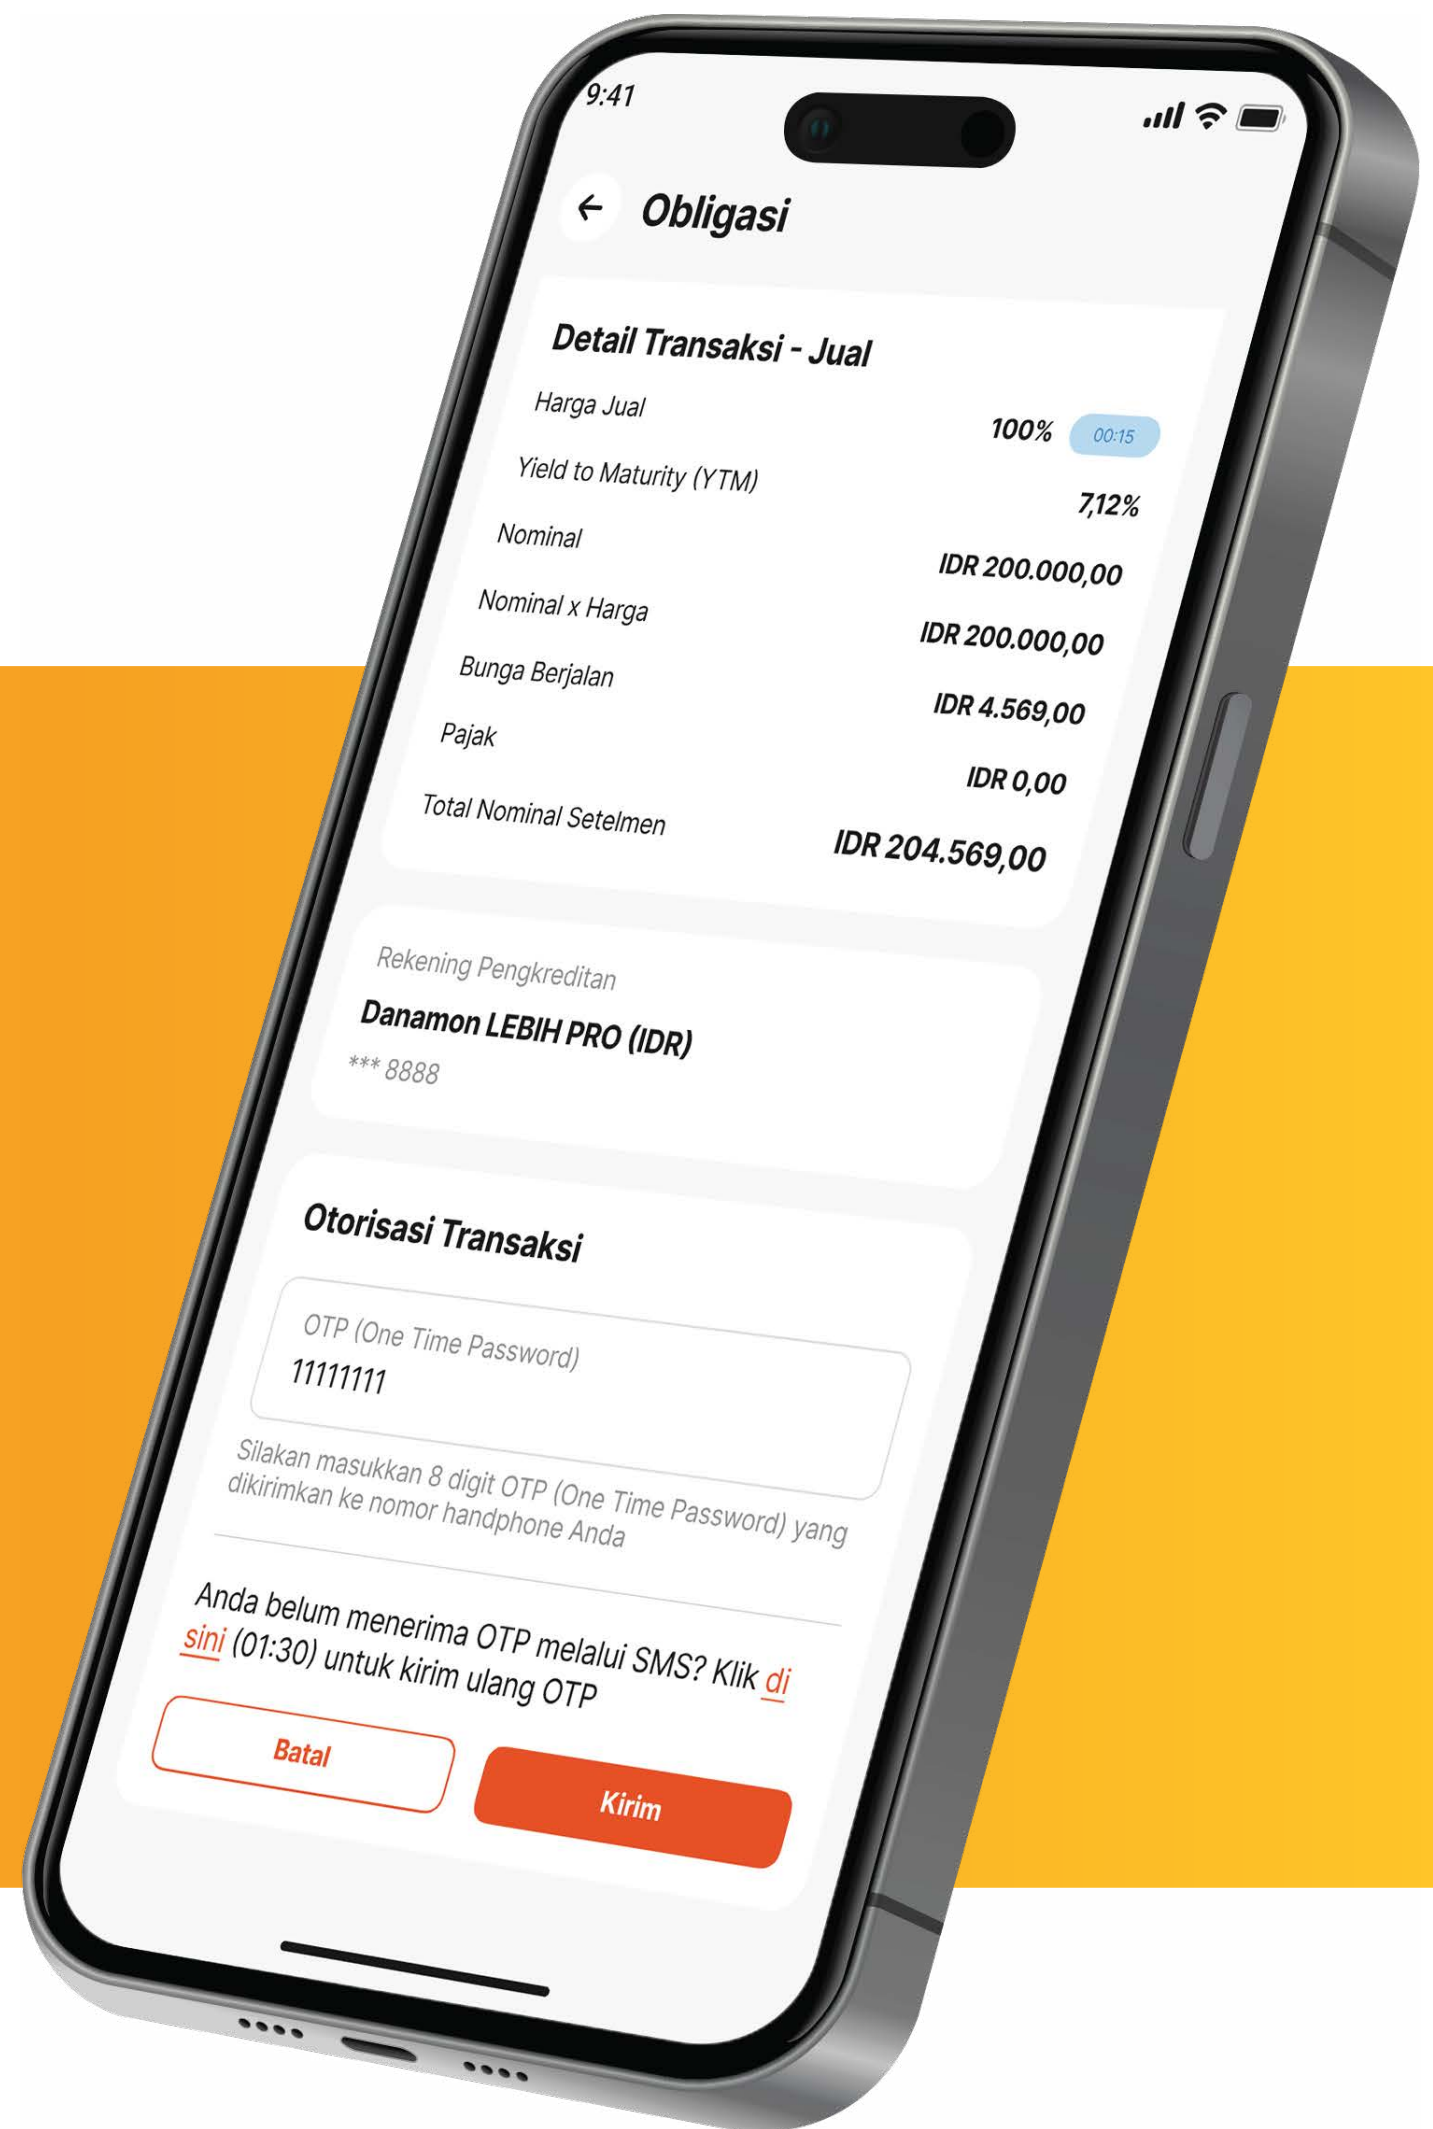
9:41

Obligasi

Detail Transaksi - Jual

| | |
|---|---|
| Harga Jual | 100% 00:15 |
| Yield to Maturity (YTM) | 7,12% |
| Nominal | IDR 200.000,00 |
| Nominal x Harga | IDR 200.000,00 |
| Bunga Berjalan | IDR 4.569,00 |
| Pajak | IDR 0,00 |
| Total Nominal Setelmen | IDR 204.569,00 |

Rekening Pengkreditan
Danamon LEBIH PRO (IDR)
*** 8888

Otorisasi Transaksi

OTP (One Time Password)
11111111

Silakan masukkan 8 digit OTP (One Time Password) yang dikirimkan ke nomor handphone Anda

Anda belum menerima OTP melalui SMS? Klik di sini (01:30) untuk kirim ulang OTP

Batal

Kirim